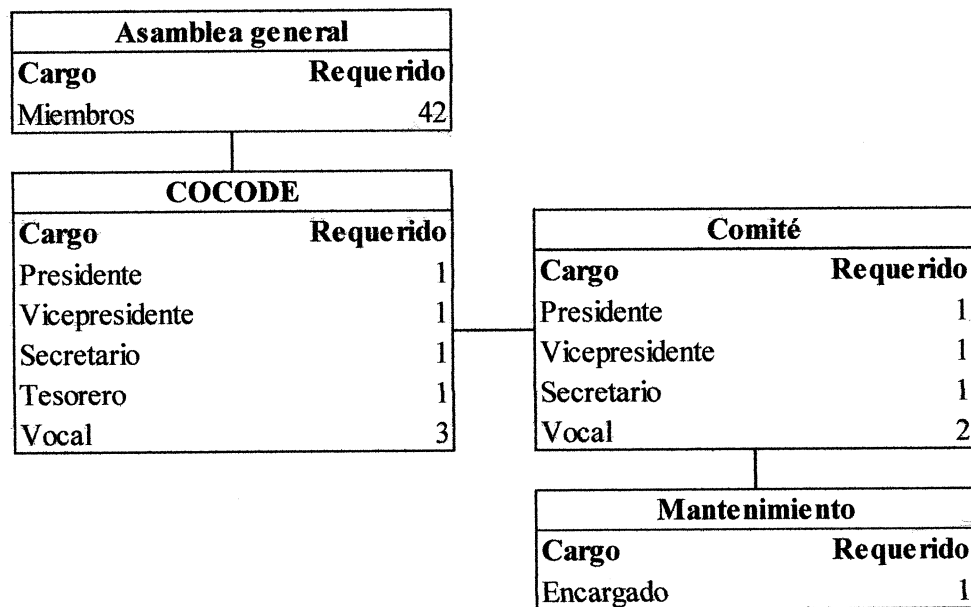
| Asamblea general | |
|---|---|
| **Cargo** | **Requerido** |
| Miembros | 42 |

| COCODE | |
|---|---|
| **Cargo** | **Requerido** |
| Presidente | 1 |
| Vicepresidente | 1 |
| Secretario | 1 |
| Tesorero | 1 |
| Vocal | 3 |

| Comité | |
|---|---|
| **Cargo** | **Requerido** |
| Presidente | 1 |
| Vicepresidente | 1 |
| Secretario | 1 |
| Vocal | 2 |

| Mantenimiento | |
|---|---|
| **Cargo** | **Requerido** |
| Encargado | 1 |